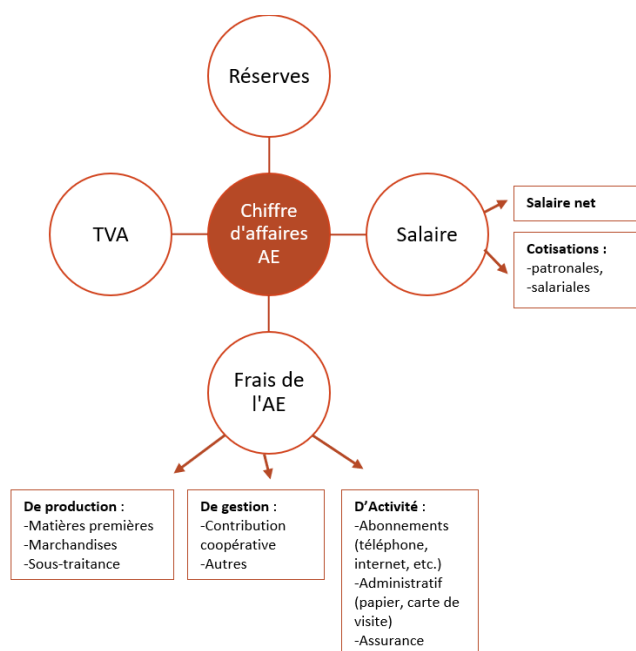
Réserves

TVA

Chiffre d'affaires AE

Salaire

Salaire net

Cotisations :
-patronales,
-salariales

Frais de l'AE

De production :
-Matières premières
-Marchandises
-Sous-traitance

De gestion :
-Contribution coopérative
-Autres

D'Activité :
-Abonnements (téléphone, internet, etc.)
-Administratif (papier, carte de visite)
-Assurance